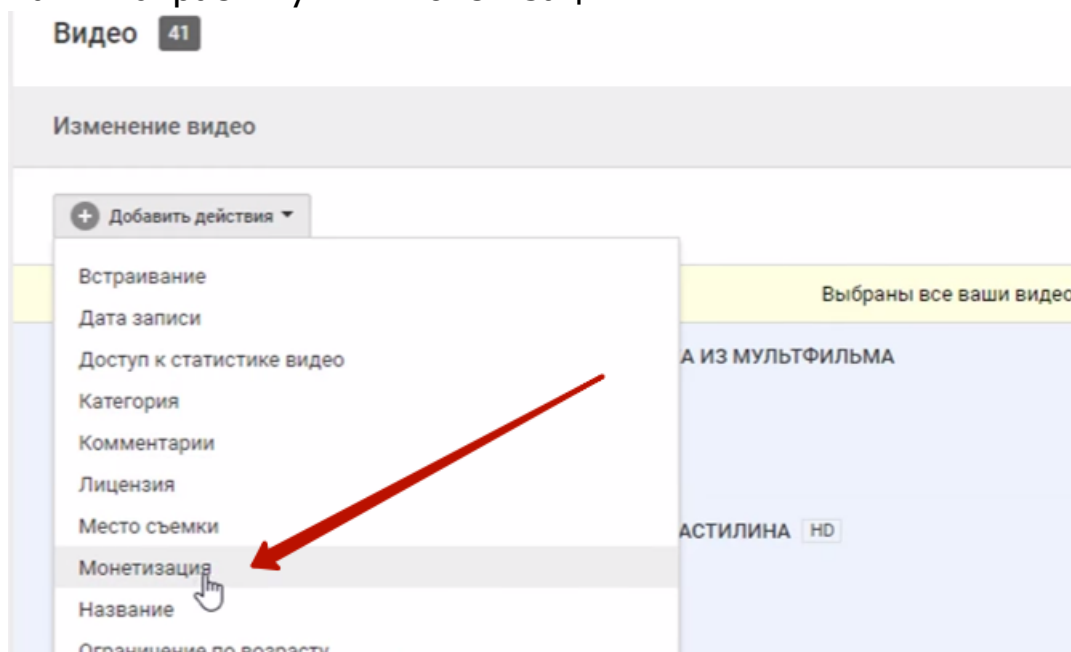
Видео 41

Изменение видео

Добавить действия

Встраивание
Дата записи
Доступ к статистике видео
Категория
Комментарии
Лицензия
Место съемки
Монетизация
Название
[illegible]

Выбраны все ваши видео

А ИЗ МУЛЬТФИЛЬМА

АСТИЛИНА HD